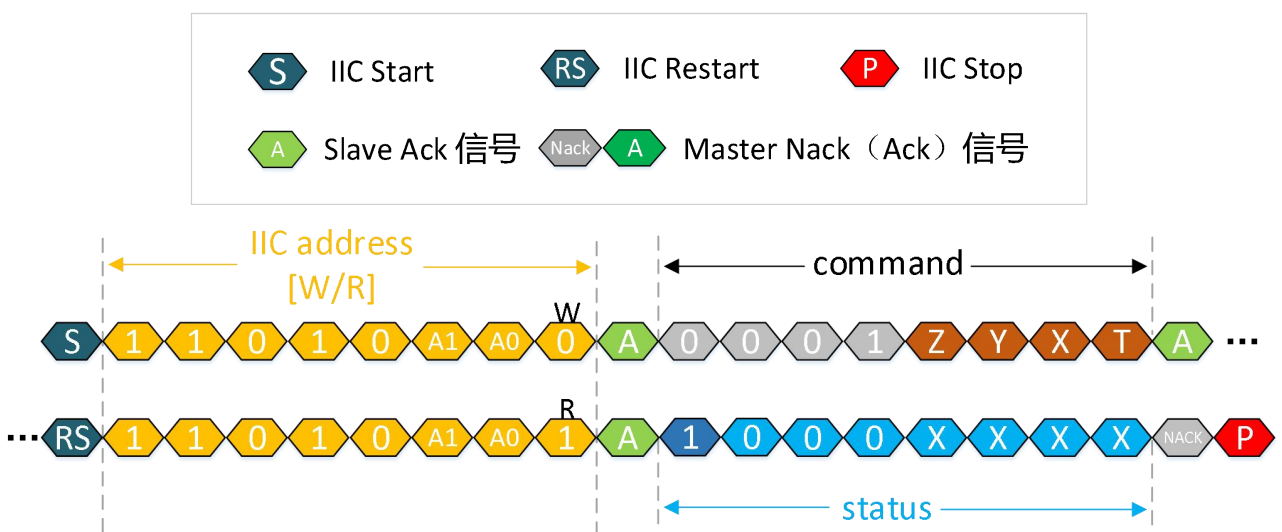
S IIC Start RS IIC Restart P IIC Stop

A Slave Ack 信号 Nack A Master Nack（Ack）信号

IIC address [W/R]

command

W

S 1 1 0 1 0 A1 A0 0 A 0 0 0 1 Z Y X T A ···

R

··· RS 1 1 0 1 0 A1 A0 1 A 1 0 0 0 X X X X NACK P

status